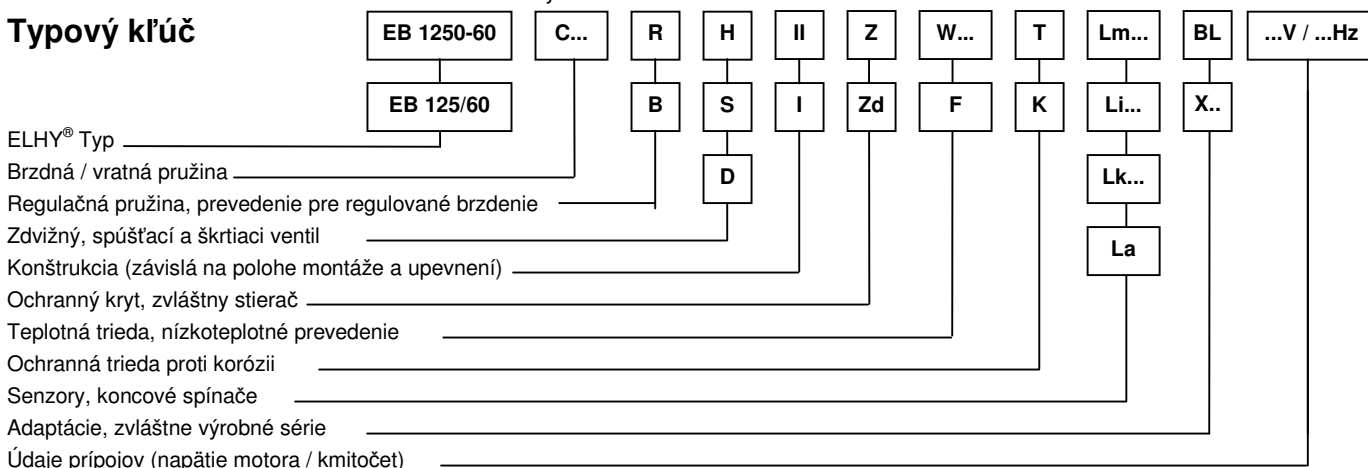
Typový kľúč

EB 1250-60 | C... | R | H | II | Z | W... | T | Lm... | BL | ...V / ...Hz

EB 125/60 | B | S | I | Zd | F | K | Li... | X..

D

Lk...

La

ELHY® Typ
Brzdná / vratná pružina
Regulačná pružina, prevedenie pre regulované brzdenie
Zdvižný, spúšťací a škrtiaci ventil
Konštrukcia (závislá na polohe montáže a upevnení)
Ochranný kryt, zvláštny stierač
Teplotná trieda, nízkoteplotné prevedenie
Ochranná trieda proti korózii
Senzory, koncové spínače
Adaptácie, zvláštne výrobné série
Údaje prípojov (napätie motora / kmitočet)